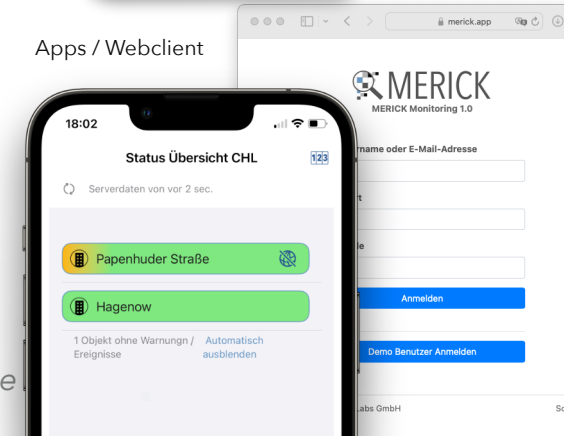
Apps / Webclient

merick.app

MERICK
MERICK Monitoring 1.0

rname oder E-Mail-Adresse

t

e

Anmelden

Demo Benutzer Anmelden

.abs GmbH

Sc

18:02

Status Übersicht CHL

123

Serverdaten von vor 2 sec.

Papenhuder Straße

Hagenow

1 Objekt ohne Warnungen / Ereignisse

Automatisch ausblenden

e